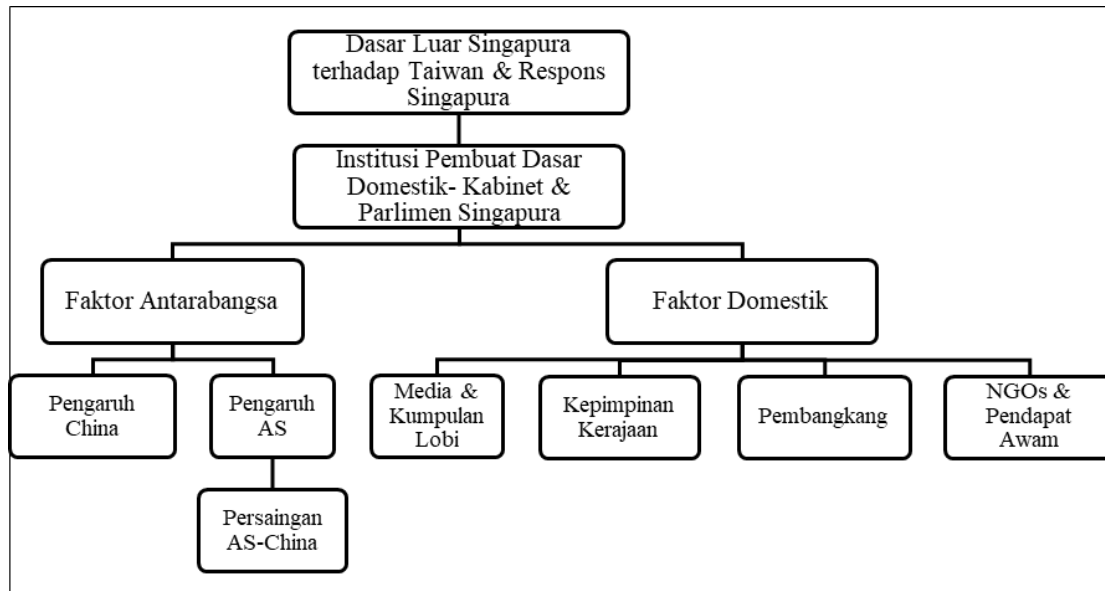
Dasar Luar Singapura terhadap Taiwan & Respons Singapura

Institusi Pembuat Dasar Domestik- Kabinet & Parlimen Singapura

Faktor Antarabangsa

Faktor Domestik

Pengaruh China

Pengaruh AS

Persaingan AS-China

Media & Kumpulan Lobi

Kepimpinan Kerajaan

Pembangkang

NGOs & Pendapat Awam